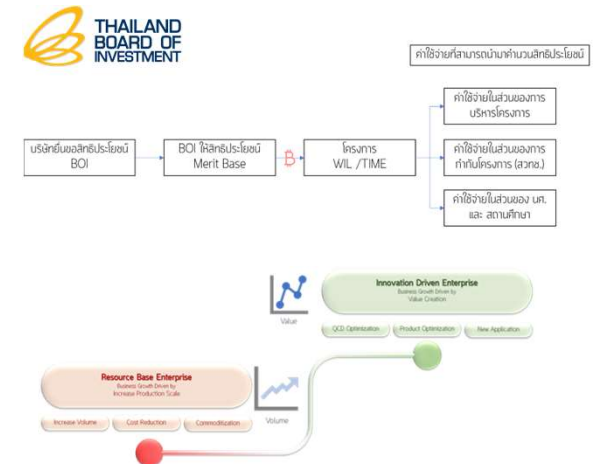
THAILAND BOARD OF INVESTMENT

ค่าใช้จ่ายที่สามารถนำมาคำนวนสิทธิประโยชน์

บริษัทยื่นขอสิทธิประโยชน์ BOI

BOI ให้สิทธิประโยชน์ Merit Base

฿

โครงการ WIL /TIME

ค่าใช้จ่ายในส่วนของการบริหารโครงการ

ค่าใช้จ่ายในส่วนของการกำกับโครงการ (สวทช.)

ค่าใช้จ่ายในส่วนของ นศ. และ สถานศึกษา

Value

Innovation Driven Enterprise
Business Growth Driven by Value Creation

QCD Optimization

Product Optimization

New Application

Resource Base Enterprise
Business Growth Driven by Increase Production Scale

Volume

Increase Volume

Cost Reduction

Commoditization